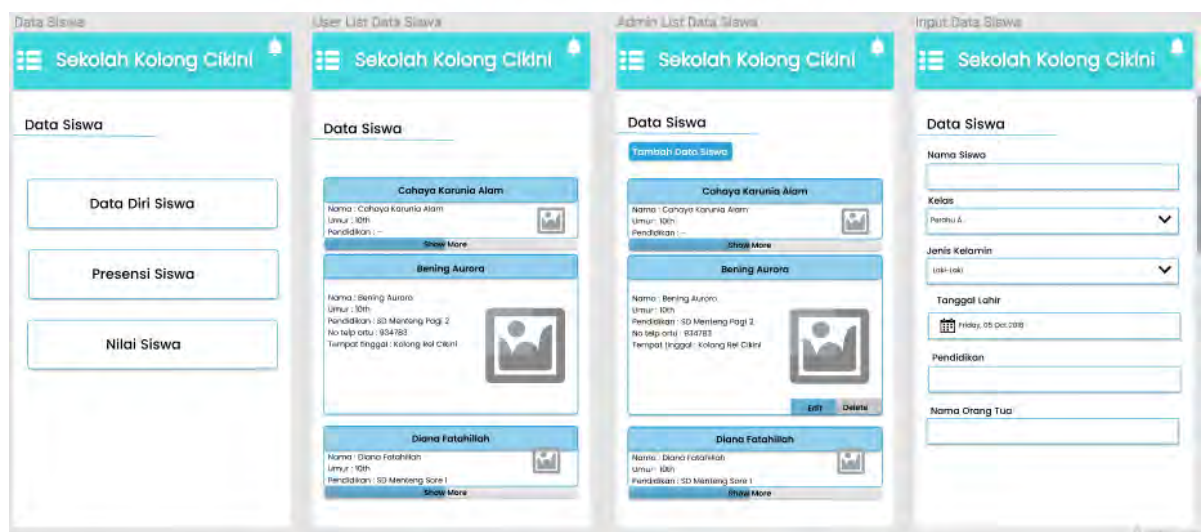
Data Siswa

Sekolah Kolong Cikini

Data Siswa

Data Diri Siswa

Presensi Siswa

Nilai Siswa

User List Data Siswa

Sekolah Kolong Cikini

Data Siswa

Cahaya Karunia Alam
Nama : Cahaya Karunia Alam
Umur : 10th
Pendidikan : -
Show More

Bening Aurora
Nama : Bening Aurora
Umur : 10th
Pendidikan : SD Menteng Pagi 2
No telp ortu : 934783
Tempat tinggal : Kolong Rel Cikini

Diana Fatahillah
Nama : Diana Fatahillah
Umur : 10th
Pendidikan : SD Menteng Sore 1
Show More

Admin List Data Siswa

Sekolah Kolong Cikini

Data Siswa

Tambah Data Siswa

Cahaya Karunia Alam
Nama : Cahaya Karunia Alam
Umur : 10th
Pendidikan : -
Show More

Bening Aurora
Nama : Bening Aurora
Umur : 10th
Pendidikan : SD Menteng Pagi 2
No telp ortu : 934783
Tempat tinggal : Kolong Rel Cikini
Edit Delete

Diana Fatahillah
Nama : Diana Fatahillah
Umur : 10th
Pendidikan : SD Menteng Sore 1
Show More

Input Data Siswa

Sekolah Kolong Cikini

Data Siswa

Nama Siswa

Kelas
Pemula A

Jenis Kelamin
Laki-Laki

Tanggal Lahir
Friday, 05 Oct 2018

Pendidikan

Nama Orang Tua